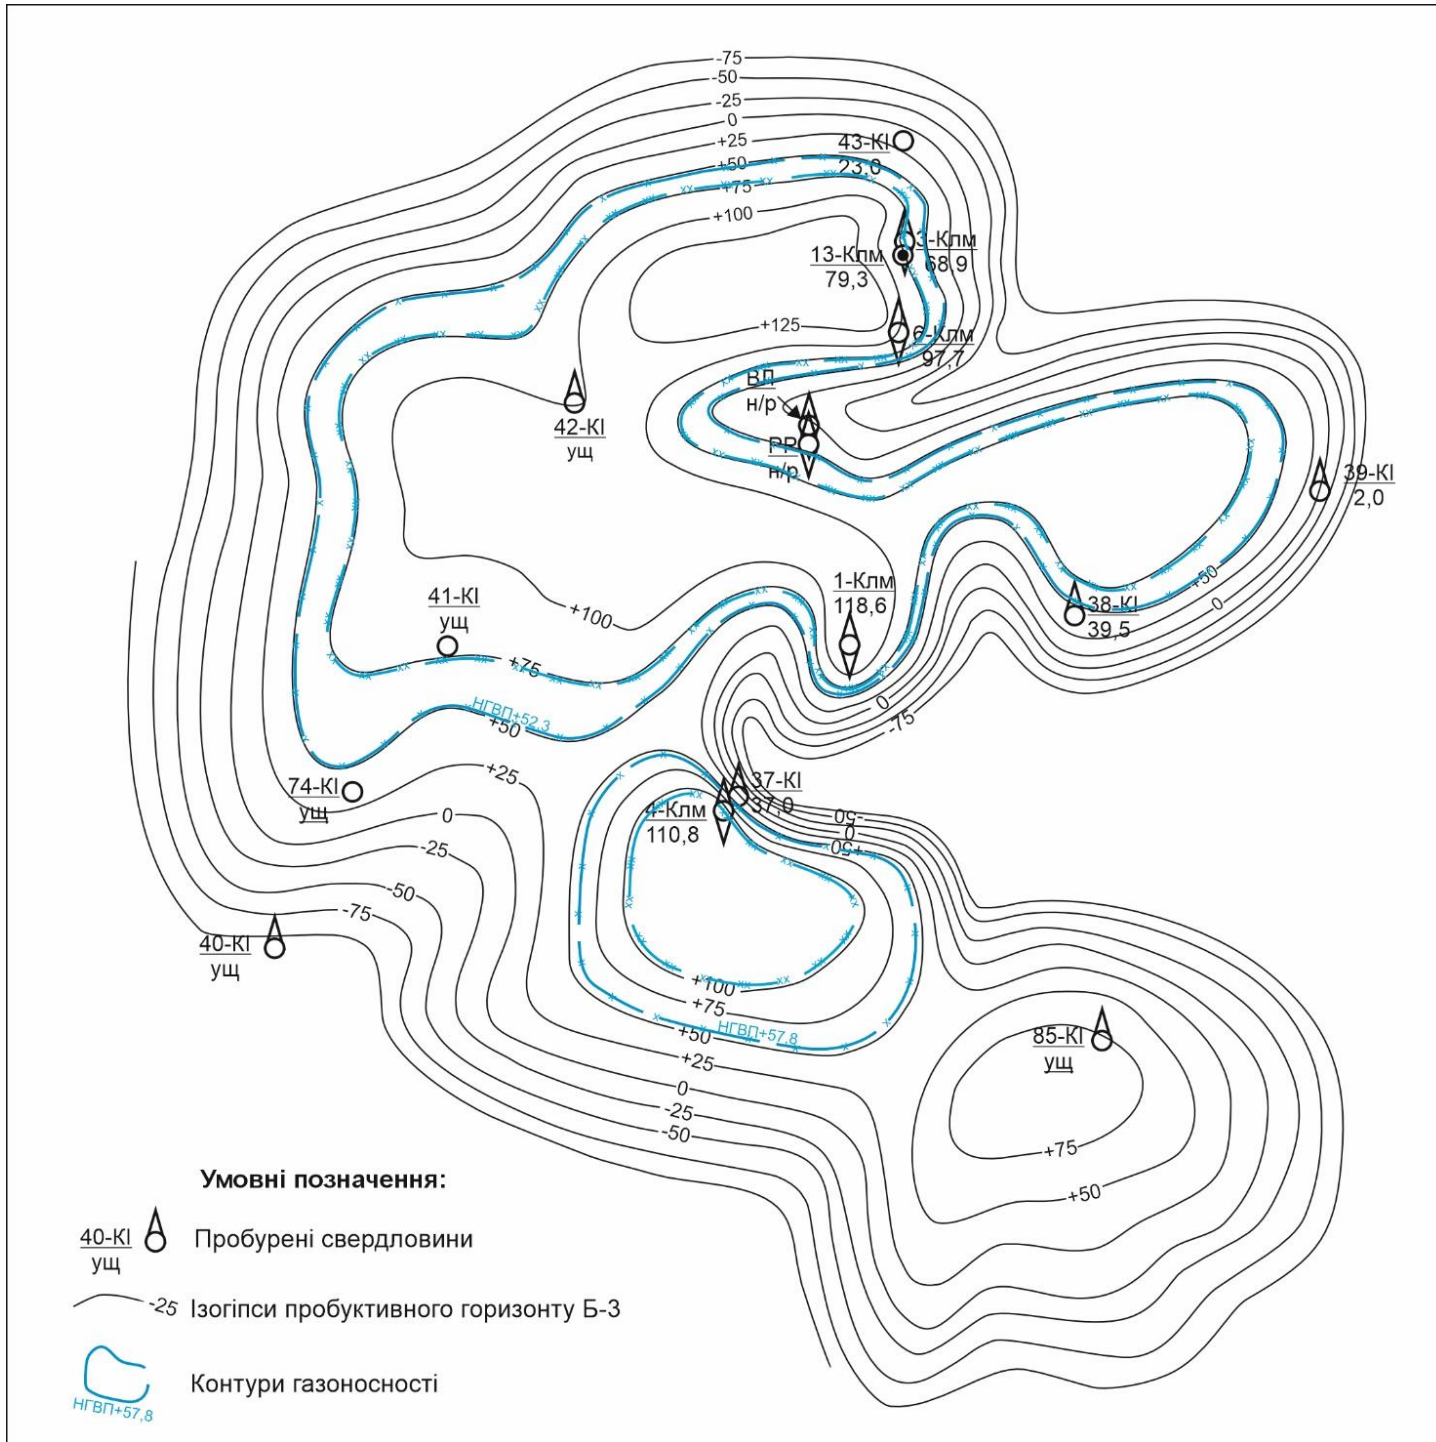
-75
-50
-25
0
+25
+50
+75
+100
+125

43-KI
23,0

13-Клм
79,3

3-Клм
68,9

6-Клм
97,7

ВП
н/р

РР
н/р

42-KI
ущ

39-KI
2,0

1-Клм
118,6

38-KI
39,5

41-KI
ущ

+100
+75
+50
0
-75

НГВП+52,3

74-KI
ущ

+25
0
-25
-50
-75

37-KI
37,0

4-Клм
110,8

-50
0
+50

40-KI
ущ

+100
+75
+50
НГВП+57,8
+25
0
-25
-50

85-KI
ущ

+75
+50

Умовні позначення:

40-KI
ущ
Пробурені свердловини

-25 Ізогіпси пробуктивного горизонту Б-3

НГВП+57,8
Контури газоносності